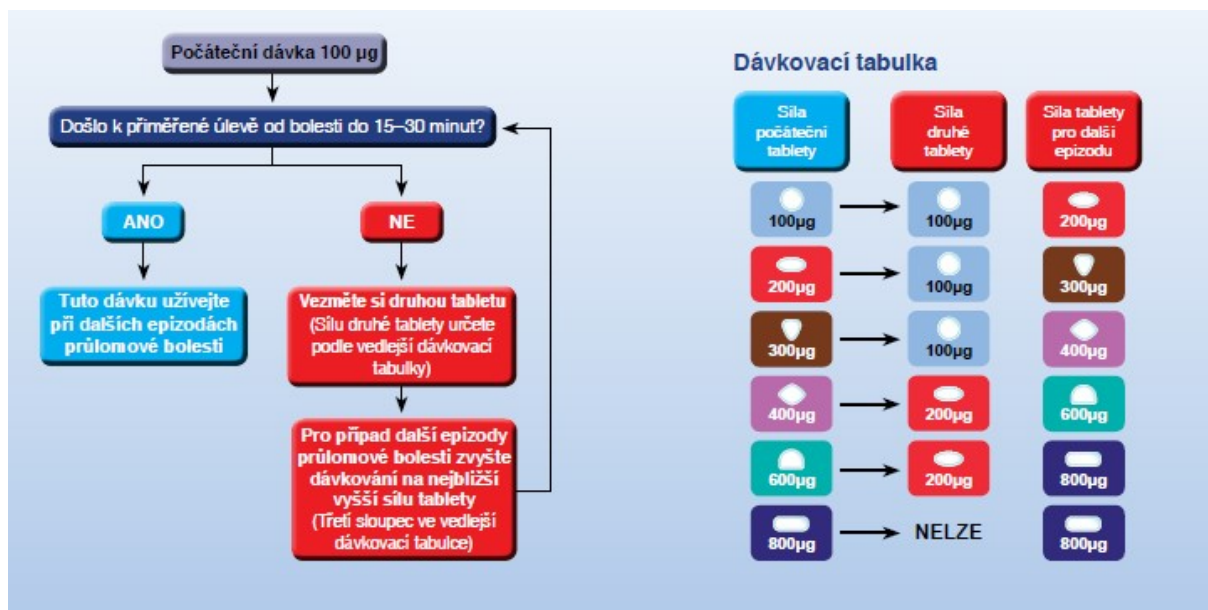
Počáteční dávka 100 µg

Došlo k přiměřené úlevě od bolesti do 15–30 minut?

ANO

NE

Tuto dávku užívejte při dalších epizodách průlomové bolesti

Vezměte si druhou tabletu (Sílu druhé tablety určete podle vedlejší dávkovací tabulky)

Pro případ další epizody průlomové bolesti zvyšte dávkování na nejbližší vyšší sílu tablety (Třetí sloupec ve vedlejší dávkovací tabulce)

Dávkovací tabulka

| Síla počáteční tablety | Síla druhé tablety | Síla tablety pro další epizodu |
|---|---|---|
| 100µg | 100µg | 200µg |
| 200µg | 100µg | 300µg |
| 300µg | 100µg | 400µg |
| 400µg | 200µg | 600µg |
| 600µg | 200µg | 800µg |
| 800µg | NELZE | 800µg |